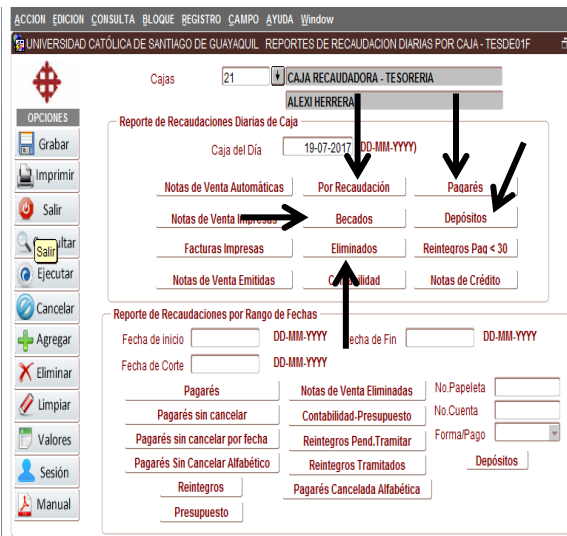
ACCION EDICION CONSULTA BLOQUE REGISTRO CAMPO AYUDA Window

UNIVERSIDAD CATÓLICA DE SANTIAGO DE GUAYAQUIL REPORTES DE RECAUDACION DIARIAS POR CAJA - TESDE01F

Cajas 21 CAJA RECAUDADORA - TESORERIA

ALEXI HERRERA

OPCIONES

Grabar

Imprimir

Salir

Consultar

Salir

Ejecutar

Cancelar

Agregar

Eliminar

Limpiar

Valores

Sesión

Manual

Reporte de Recaudaciones Diarias de Caja

Caja del Día 19-07-2017 DD-MM-YYYY)

Notas de Venta Automáticas

Por Recaudación

Pagarés

Notas de Venta Impresas

Becados

Depósitos

Facturas Impresas

Eliminados

Reintegros Pag < 30

Notas de Venta Emitidas

Contabilidad

Notas de Crédito

Reporte de Recaudaciones por Rango de Fechas

Fecha de inicio DD-MM-YYYY Fecha de Fin DD-MM-YYYY

Fecha de Corte DD-MM-YYYY

Pagarés

Notas de Venta Eliminadas

No.Papeleta

Pagarés sin cancelar

Contabilidad-Presupuesto

No.Cuenta

Pagarés sin cancelar por fecha

Reintegros Pend.Tramitar

Forma/Pago

Pagarés Sin Cancelar Alfabético

Reintegros Tramitados

Depósitos

Reintegros

Pagarés Cancelada Alfabética

Presupuesto